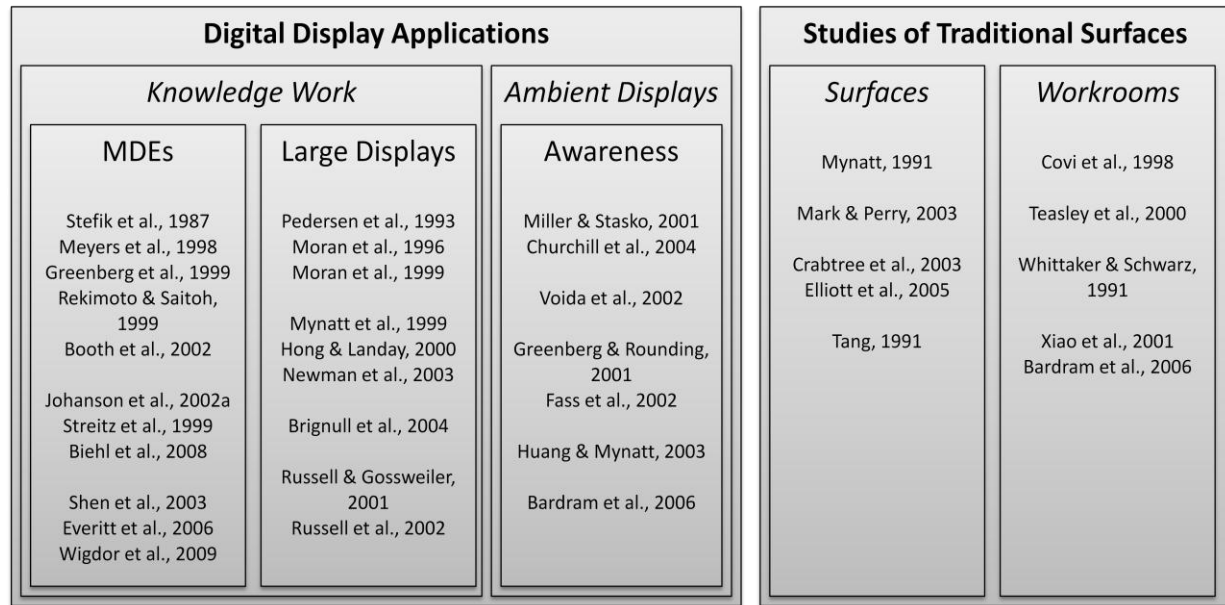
Digital Display Applications

Knowledge Work

MDEs

Stefik et al., 1987
Meyers et al., 1998
Greenberg et al., 1999
Rekimoto & Saitoh, 1999
Booth et al., 2002

Johanson et al., 2002a
Streitz et al., 1999
Biehl et al., 2008

Shen et al., 2003
Everitt et al., 2006
Wigdor et al., 2009

Large Displays

Pedersen et al., 1993
Moran et al., 1996
Moran et al., 1999

Mynatt et al., 1999
Hong & Landay, 2000
Newman et al., 2003

Brignull et al., 2004

Russell & Gossweiler, 2001
Russell et al., 2002

Ambient Displays

Awareness

Miller & Stasko, 2001
Churchill et al., 2004

Voida et al., 2002

Greenberg & Rounding, 2001
Fass et al., 2002

Huang & Mynatt, 2003

Bardram et al., 2006

Studies of Traditional Surfaces

Surfaces

Mynatt, 1991

Mark & Perry, 2003

Crabtree et al., 2003
Elliott et al., 2005

Tang, 1991

Workrooms

Covi et al., 1998

Teasley et al., 2000

Whittaker & Schwarz, 1991

Xiao et al., 2001
Bardram et al., 2006